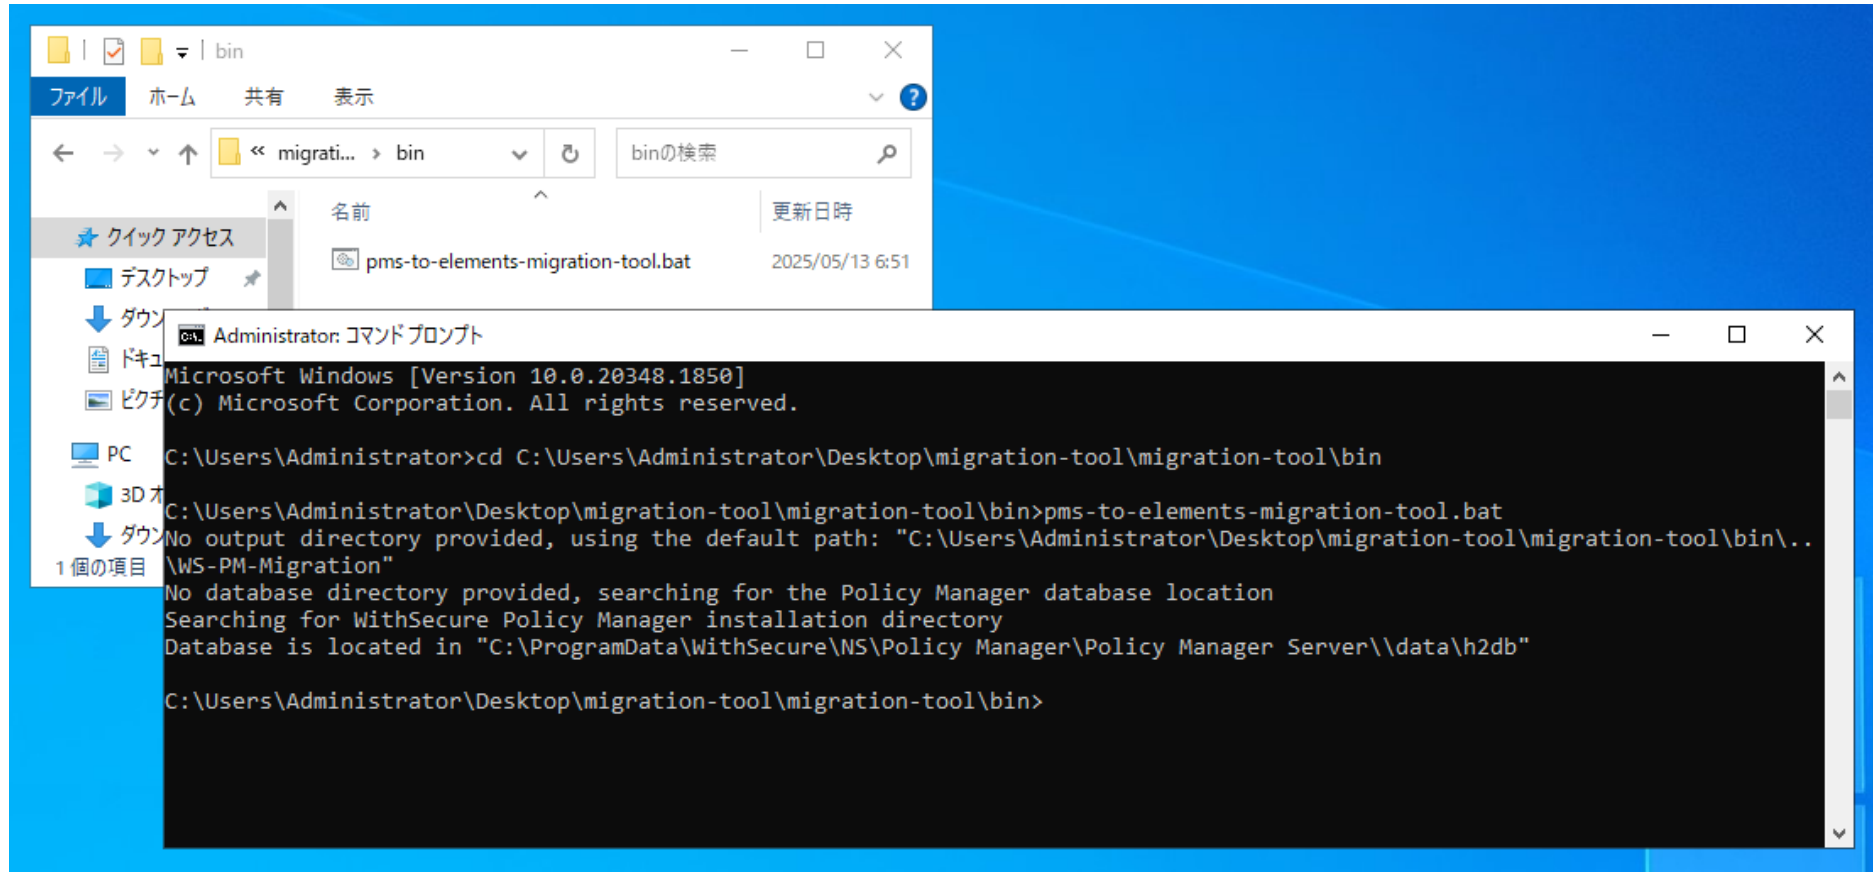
bin

ファイル ホーム 共有 表示

« migrati... › bin

binの検索

名前

更新日時

pms-to-elements-migration-tool.bat 2025/05/13 6:51

クイック アクセス

デスクトップ

ダウン

ドキュ

ピクチ

PC

3D オ

ダウン

1 個の項目

Administrator: コマンド プロンプト

Microsoft Windows [Version 10.0.20348.1850]
(c) Microsoft Corporation. All rights reserved.

C:\Users\Administrator>cd C:\Users\Administrator\Desktop\migration-tool\migration-tool\bin

C:\Users\Administrator\Desktop\migration-tool\migration-tool\bin>pms-to-elements-migration-tool.bat
No output directory provided, using the default path: "C:\Users\Administrator\Desktop\migration-tool\migration-tool\bin\..\WS-PM-Migration"
No database directory provided, searching for the Policy Manager database location
Searching for WithSecure Policy Manager installation directory
Database is located in "C:\ProgramData\WithSecure\NS\Policy Manager\Policy Manager Server\\data\h2db"

C:\Users\Administrator\Desktop\migration-tool\migration-tool\bin>